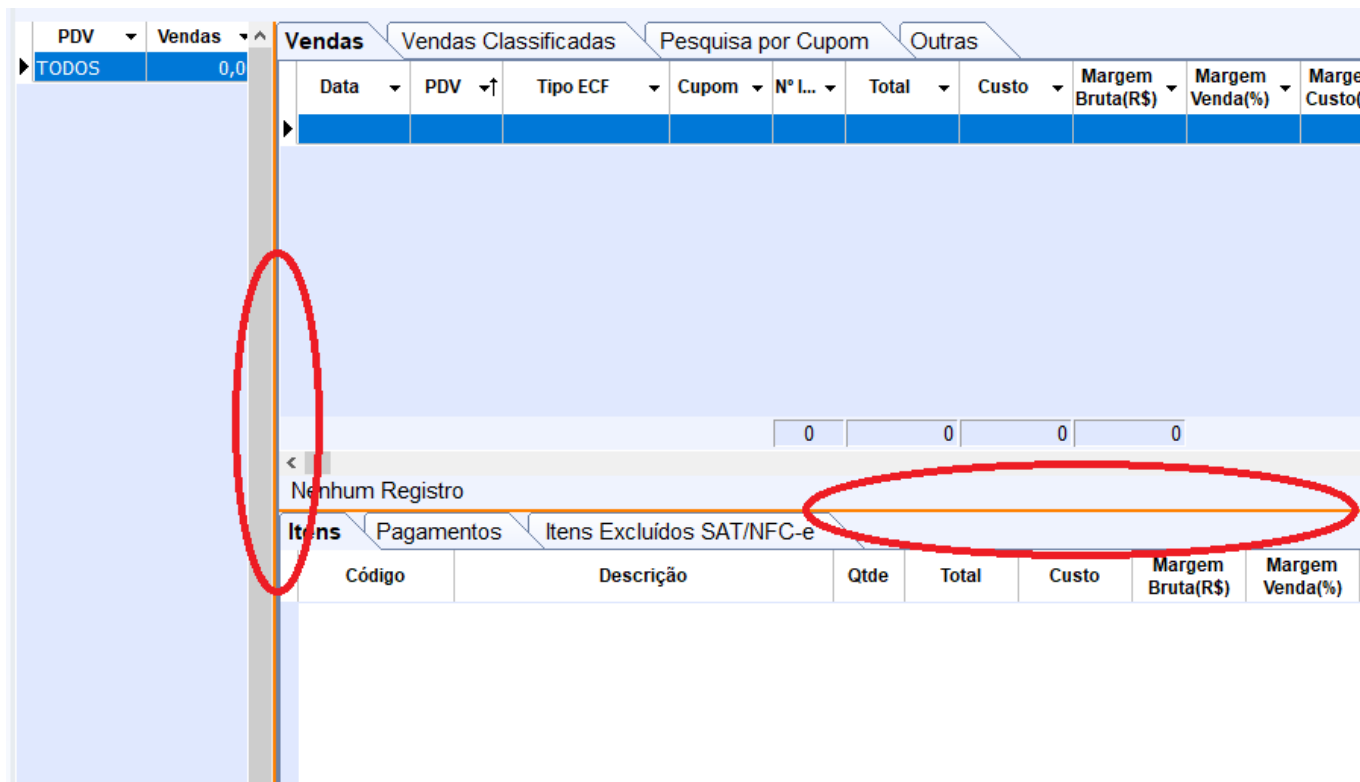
| PDV | Vendas |
|---|---|
| TODOS | 0,0 |

Vendas | Vendas Classificadas | Pesquisa por Cupom | Outras

| Data | PDV | Tipo ECF | Cupom | Nº I... | Total | Custo | Margem Bruta(R$) | Margem Venda(%) | Marge Custo( |
|---|---|---|---|---|---|---|---|---|---|
| | | | | | | | | | |

0 0 0 0

Nenhum Registro

Itens | Pagamentos | Itens Excluídos SAT/NFC-e

| Código | Descrição | Qtde | Total | Custo | Margem Bruta(R$) | Margem Venda(%) |
|---|---|---|---|---|---|---|